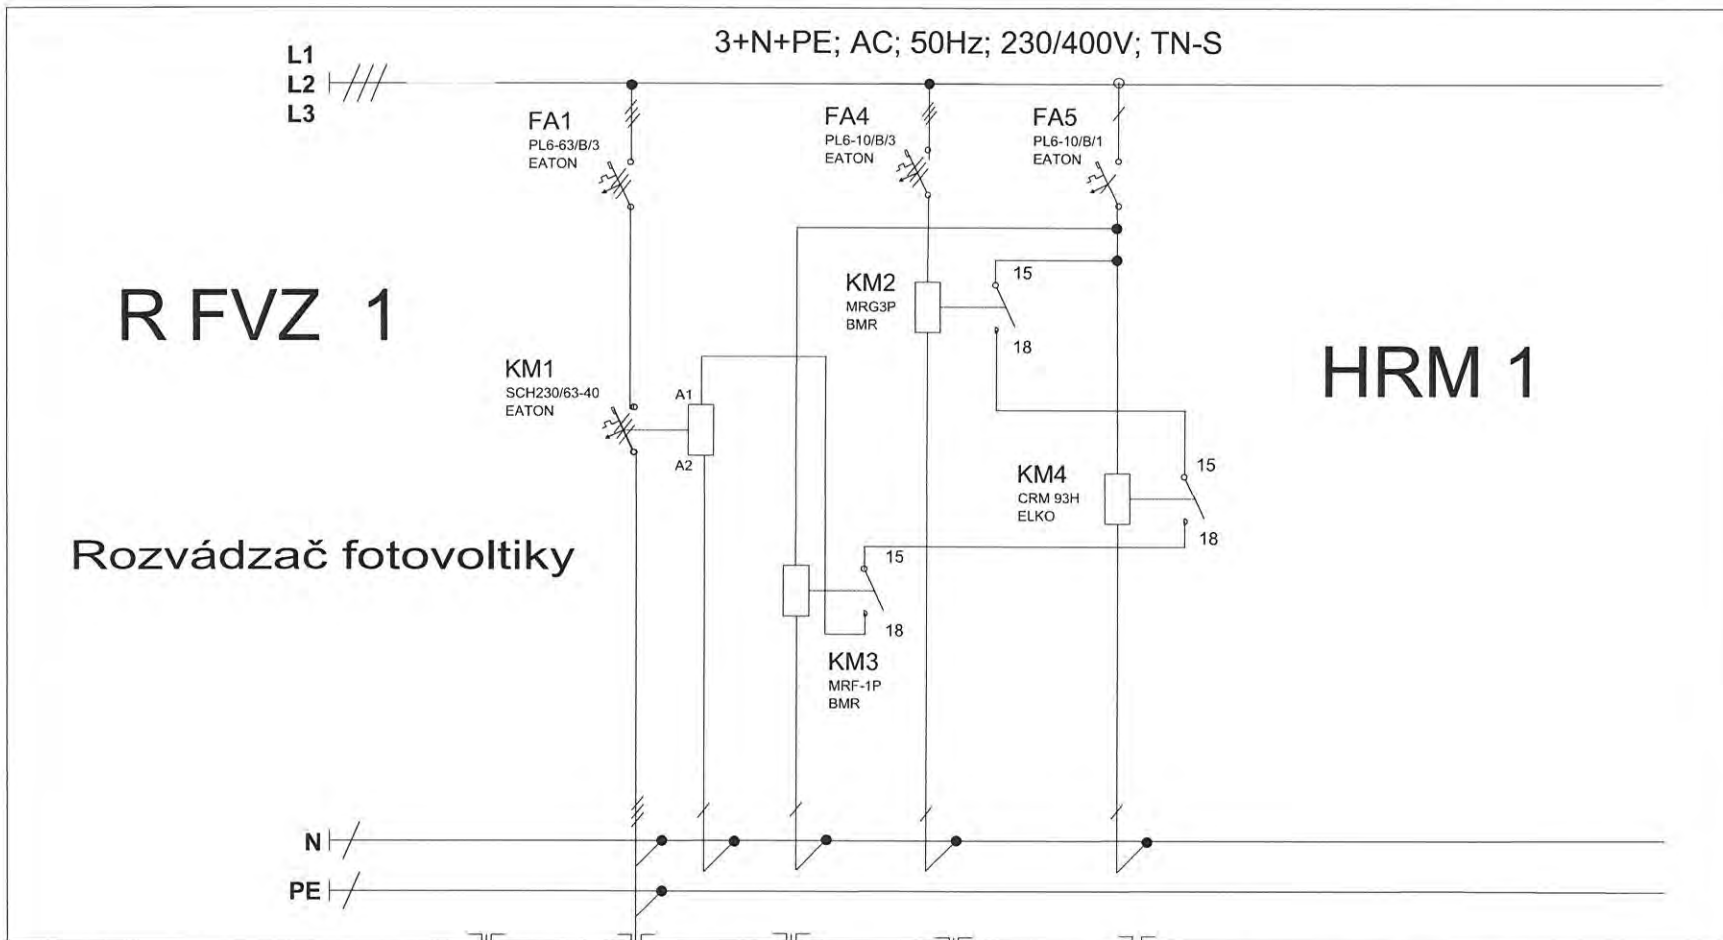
3+N+PE; AC; 50Hz; 230/400V; TN-S

L1
L2
L3

FA1
PL6-63/B/3
EATON

FA4
PL6-10/B/3
EATON

FA5
PL6-10/B/1
EATON

R FVZ 1

KM2
MRG3P
BMR

15
18

HRM 1

KM1
SCH230/63-40
EATON

A1
A2

KM4
CRM 93H
ELKO

15
18

Rozvádzač fotovoltiky

15
18

KM3
MRF-1P
BMR

N
PE